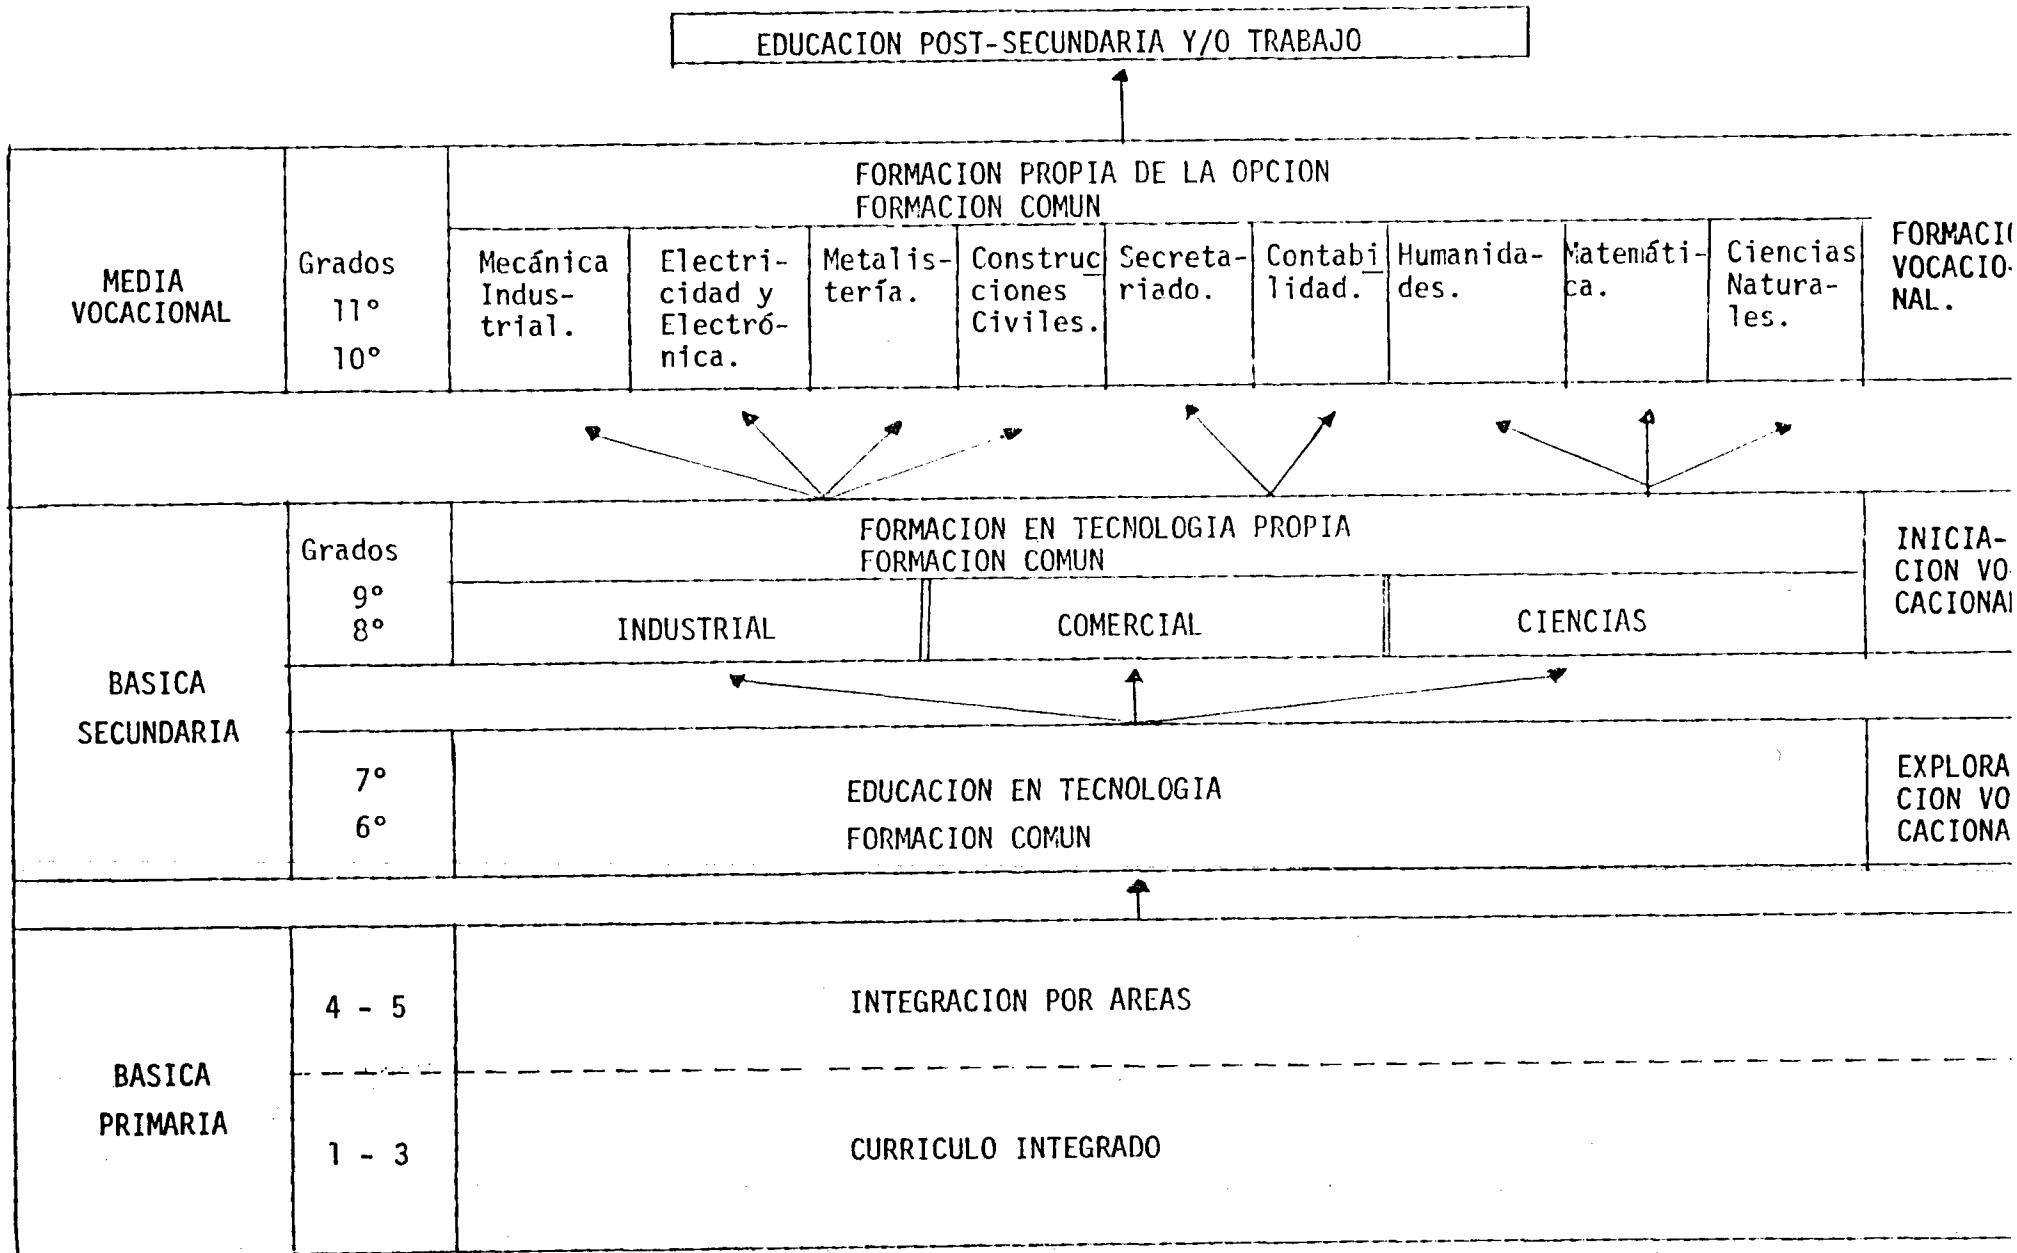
EDUCACION POST-SECUNDARIA Y/O TRABAJO

| MEDIA VOCACIONAL | Grados 11° 10° | FORMACION PROPIA DE LA OPCION FORMACION COMUN | | | | | | | | | FORMACI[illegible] VOCACIONAL. |
|---|---|---|---|---|---|---|---|---|---|---|---|
| | | Mecánica Industrial. | Electricidad y Electrónica. | Metalistería. | Construcciones Civiles. | Secretariado. | Contabilidad. | Humanidades. | Matemática. | Ciencias Naturales. | |

| BASICA SECUNDARIA | Grados 9° 8° | FORMACION EN TECNOLOGIA PROPIA FORMACION COMUN | | | INICIACION VOCACIONA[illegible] |
|---|---|---|---|---|---|
| | | INDUSTRIAL | COMERCIAL | CIENCIAS | |
| | 7° 6° | EDUCACION EN TECNOLOGIA FORMACION COMUN | | | EXPLORACION VOCACIONA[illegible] |

| BASICA PRIMARIA | 4 - 5 | INTEGRACION POR AREAS |
|---|---|---|
| | 1 - 3 | CURRICULO INTEGRADO |